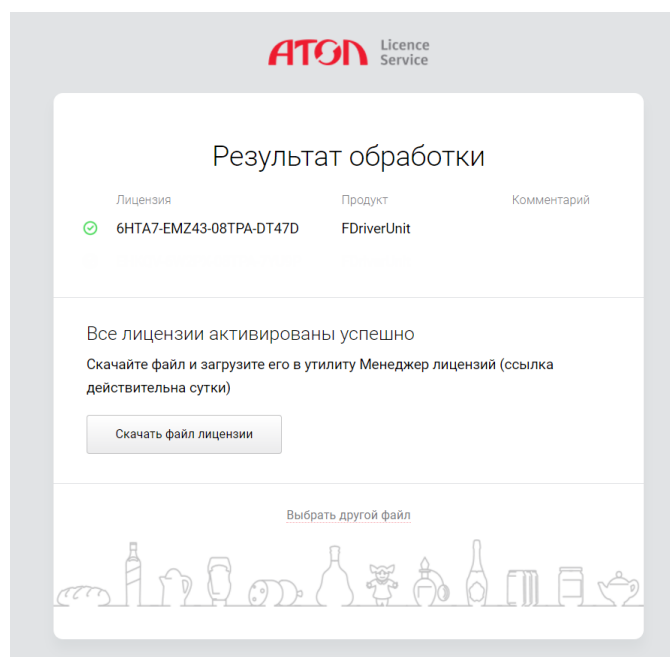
АТОЛ Licence Service

Результат обработки

| Лицензия | Продукт | Комментарий |
|---|---|---|
| 6HTA7-EMZ43-08TPA-DT47D | FDriverUnit | |

Все лицензии активированы успешно

Скачайте файл и загрузите его в утилиту Менеджер лицензий (ссылка действительна сутки)

Скачать файл лицензии

Выбрать другой файл